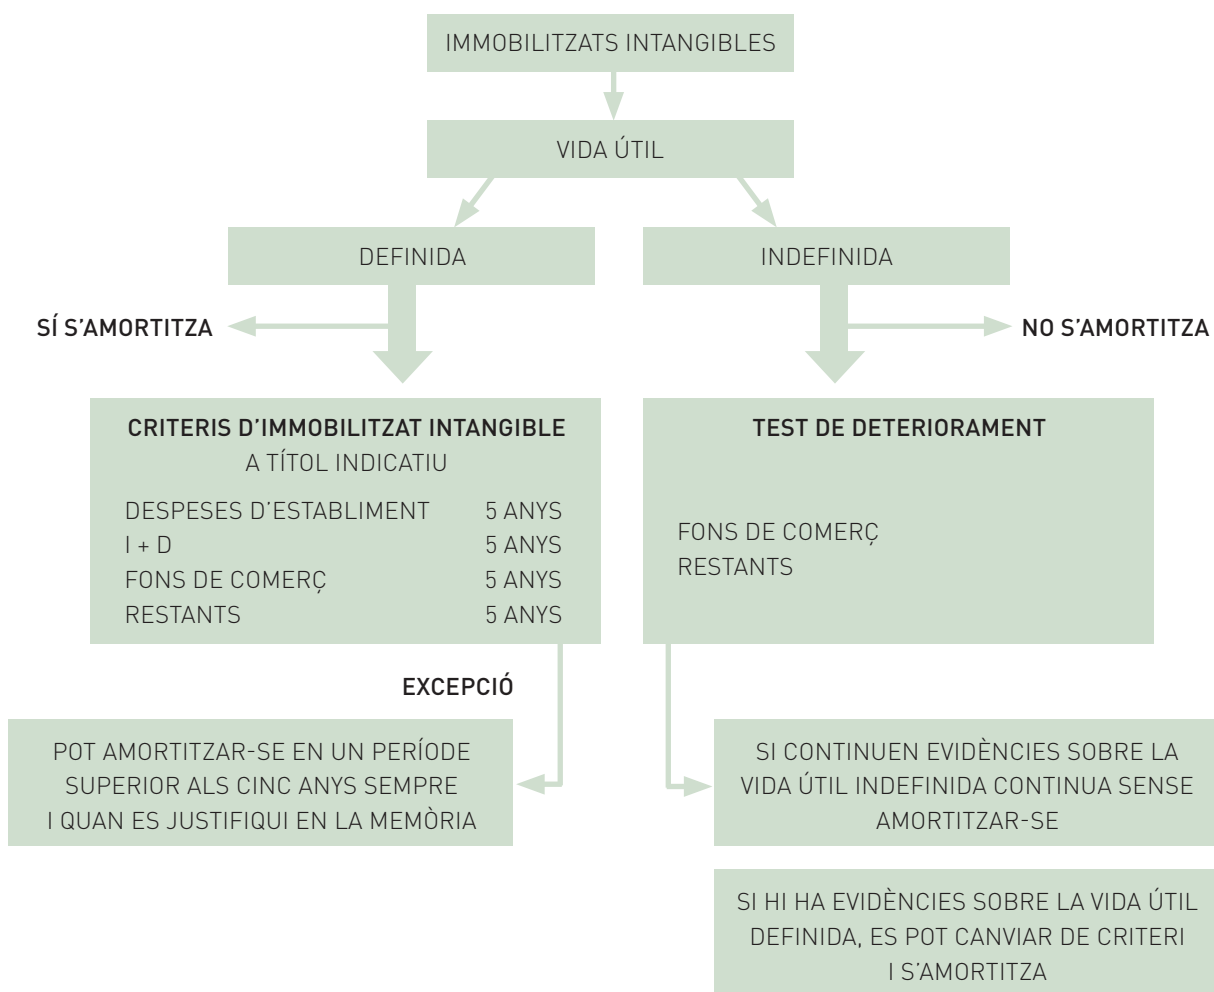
IMMOBILITZATS INTANGIBLES

VIDA ÚTIL

DEFINIDA

INDEFINIDA

SÍ S'AMORTITZA

NO S'AMORTITZA

CRITERIS D'IMMOBILITZAT INTANGIBLE
A TÍTOL INDICATIU

| | |
|---|---|
| DESPESES D'ESTABLIMENT | 5 ANYS |
| I + D | 5 ANYS |
| FONS DE COMERÇ | 5 ANYS |
| RESTANTS | 5 ANYS |

TEST DE DETERIORAMENT

FONS DE COMERÇ
RESTANTS

EXCEPCIÓ

POT AMORTITZAR-SE EN UN PERÍODE SUPERIOR ALS CINC ANYS SEMPRE I QUAN ES JUSTIFIQUI EN LA MEMÒRIA

SI CONTINUEN EVIDÈNCIES SOBRE LA VIDA ÚTIL INDEFINIDA CONTINUA SENSE AMORTITZAR-SE

SI HI HA EVIDÈNCIES SOBRE LA VIDA ÚTIL DEFINIDA, ES POT CANVIAR DE CRITERI I S'AMORTITZA